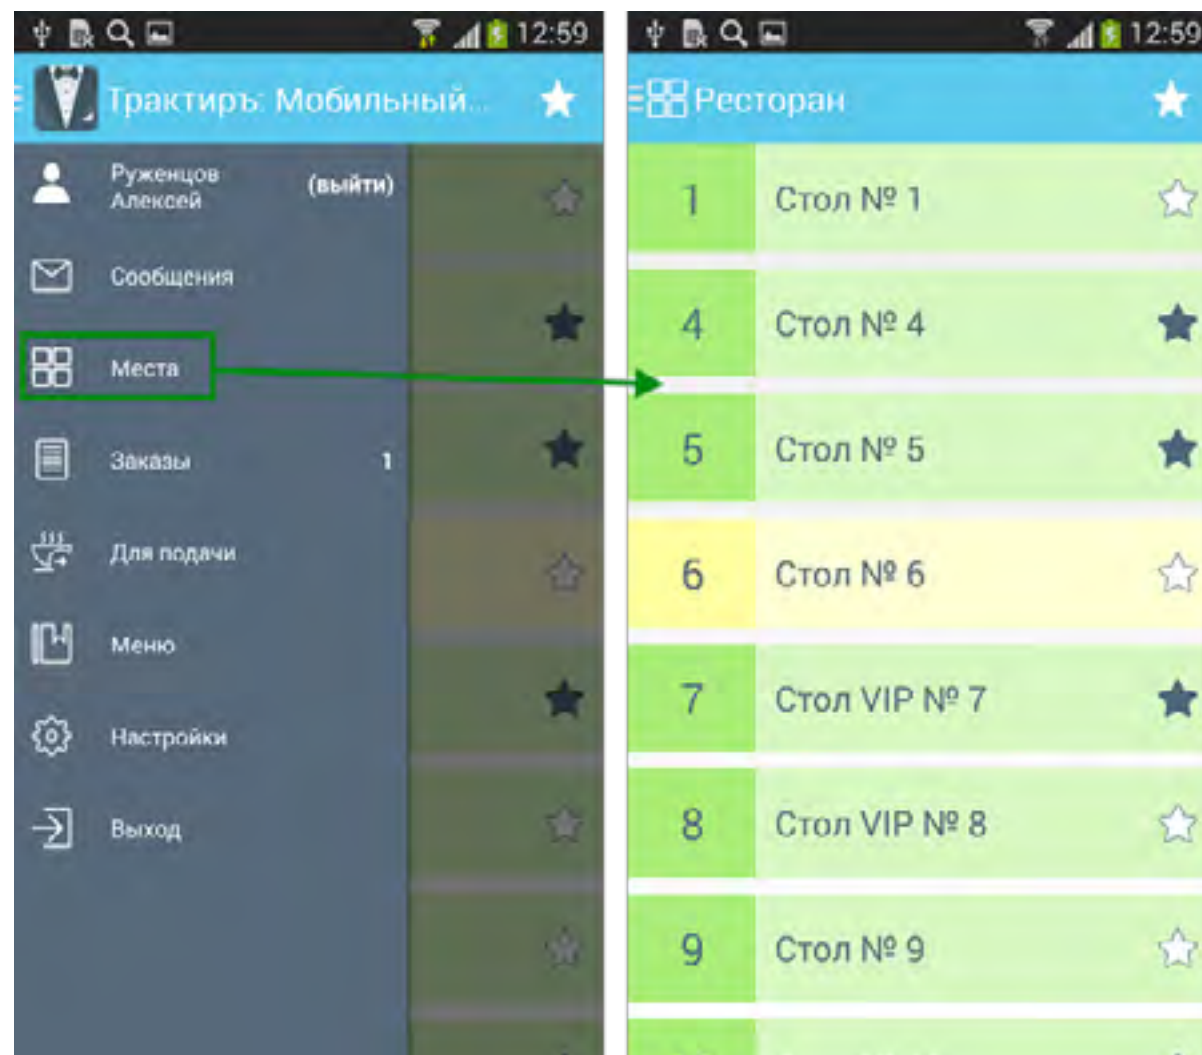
12:59

Трактиръ: Мобильный...

Руженцов Алексей (выйти)

Сообщения

Места

Заказы 1

Для подачи

Меню

Настройки

Выход

12:59

Ресторан

1 Стол № 1

4 Стол № 4

5 Стол № 5

6 Стол № 6

7 Стол VIP № 7

8 Стол VIP № 8

9 Стол № 9